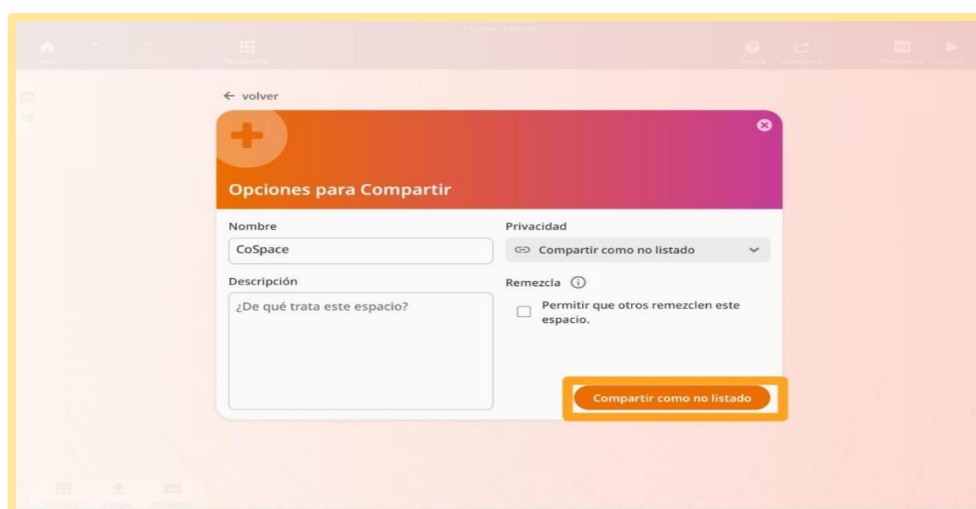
← volver

Opciones para Compartir

Nombre

CoSpace

Descripción

¿De qué trata este espacio?

Privacidad

Compartir como no listado

Remezcla

Permitir que otros remezclen este espacio.

Compartir como no listado